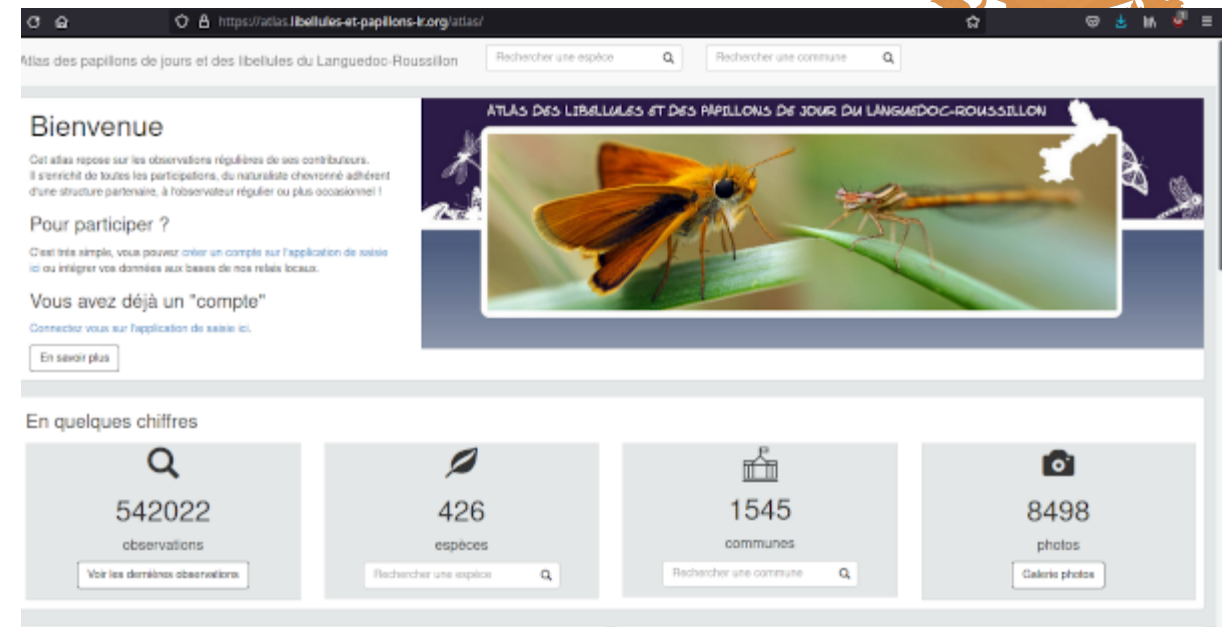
https://atlas.libellules-et-papillons-lr.org/atlas/

Atlas des papillons de jours et des libellules du Languedoc-Roussillon

Rechercher une espèce

Rechercher une commune

Bienvenue

Cet atlas repose sur les observations régulières de ses contributeurs. Il s'enrichit de toutes les participations, du naturaliste chevronné adhérent d'une structure partenaire, à l'observateur régulier ou plus occasionnel !

Pour participer ?

C'est très simple, vous pouvez créer un compte sur l'application de saisie ici ou intégrer vos données aux bases de nos relais locaux.

Vous avez déjà un "compte"

Connectez vous sur l'application de saisie ici.

En savoir plus

ATLAS DES LIBELLULES ET DES PAPILLONS DE JOUR DU LANGUEDOC-ROUSSILLON

En quelques chiffres

542022
observations
Voir les dernières observations

426
espèces
Rechercher une espèce

1545
communes
Rechercher une commune

8498
photos
Galerie photos